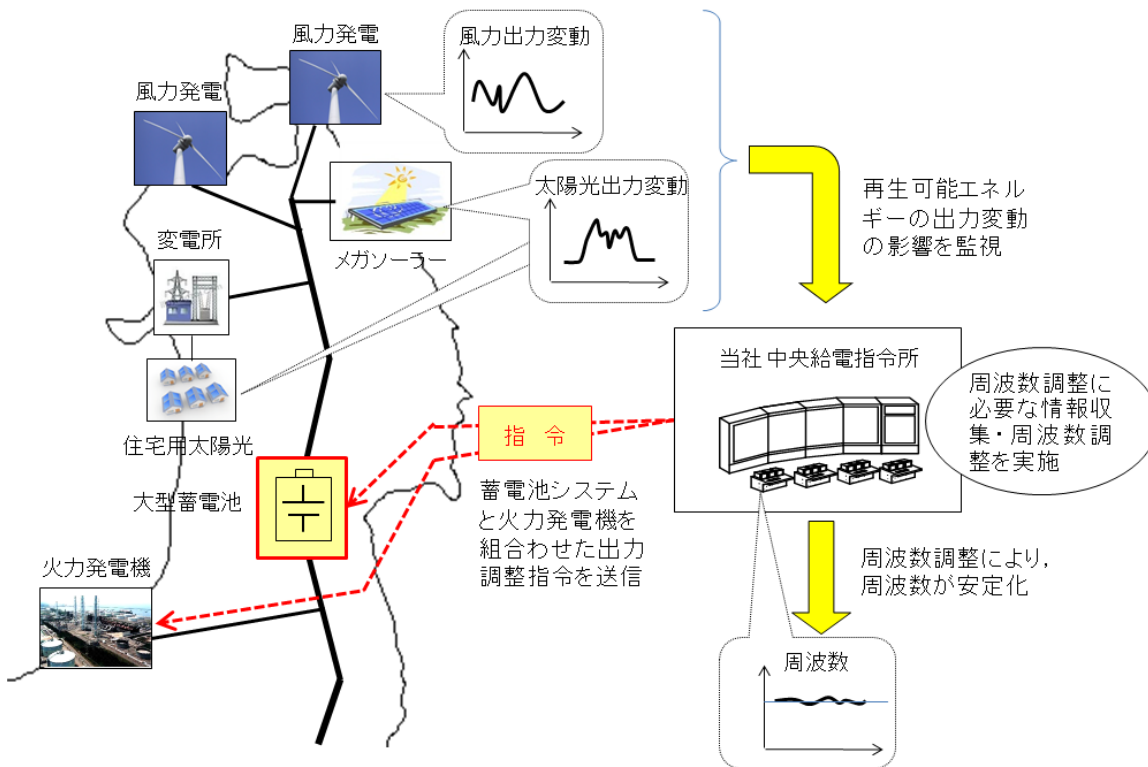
風力発電

風力発電

風力出力変動

太陽光出力変動

メガソーラー

変電所

住宅用太陽光

再生可能エネルギーの出力変動の影響を監視

当社 中央給電指令所

周波数調整に必要な情報収集・周波数調整を実施

指 令

大型蓄電池

蓄電池システムと火力発電機を組合わせた出力調整指令を送信

火力発電機

周波数調整により，周波数が安定化

周波数